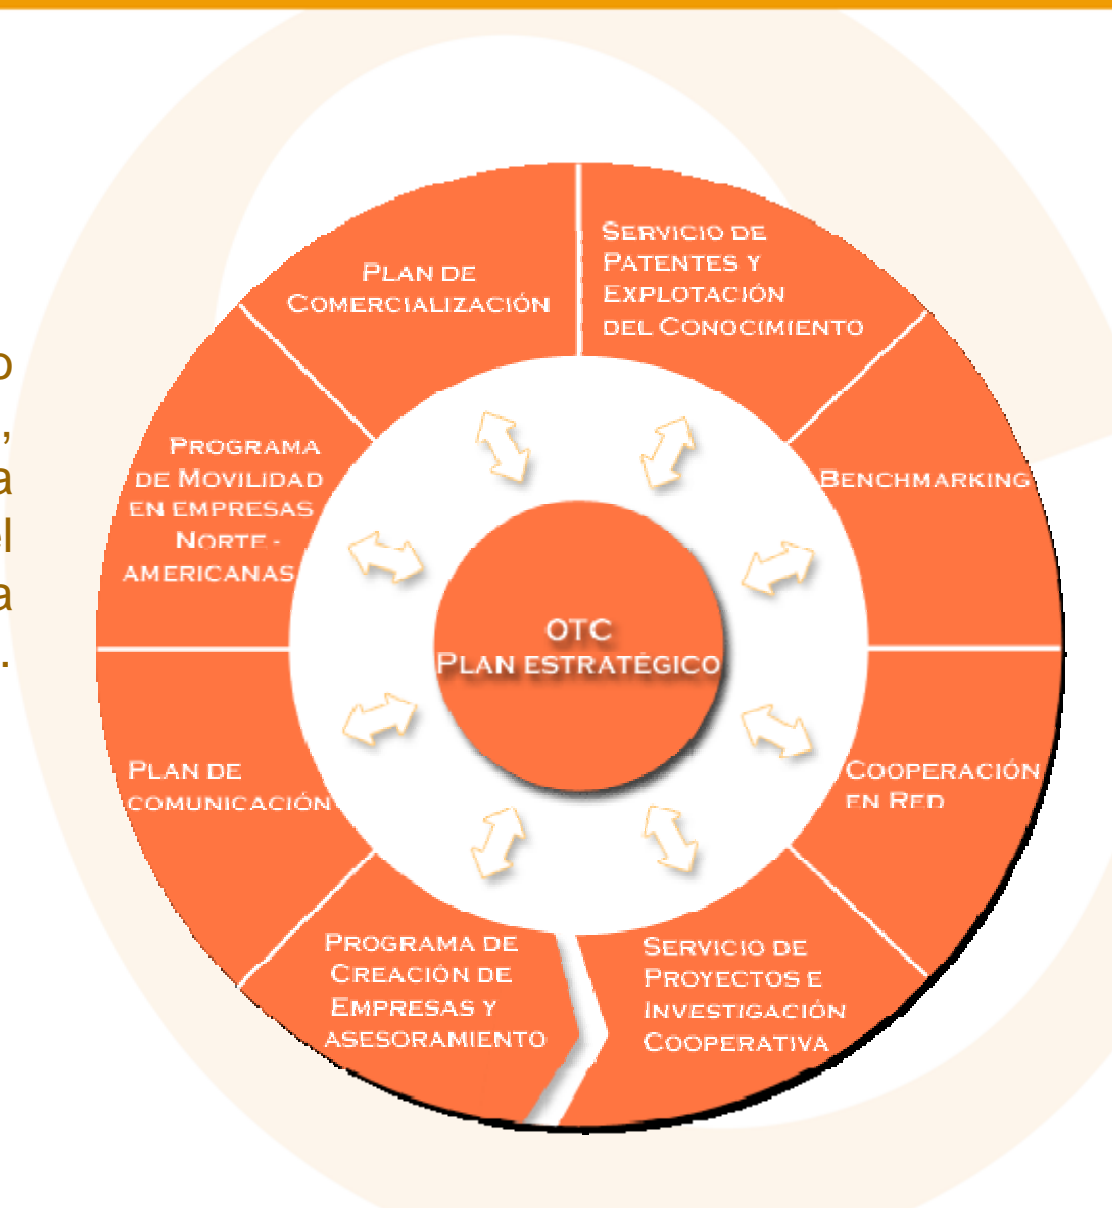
o
,
a
l
a
.

Plan de Comercialización

Servicio de Patentes y Explotación del Conocimiento

Programa de Movilidad en empresas Norte-americanas

Benchmarking

OTC
Plan estratégico

Plan de comunicación

Cooperación en Red

Programa de Creación de Empresas y asesoramiento

Servicio de Proyectos e Investigación Cooperativa